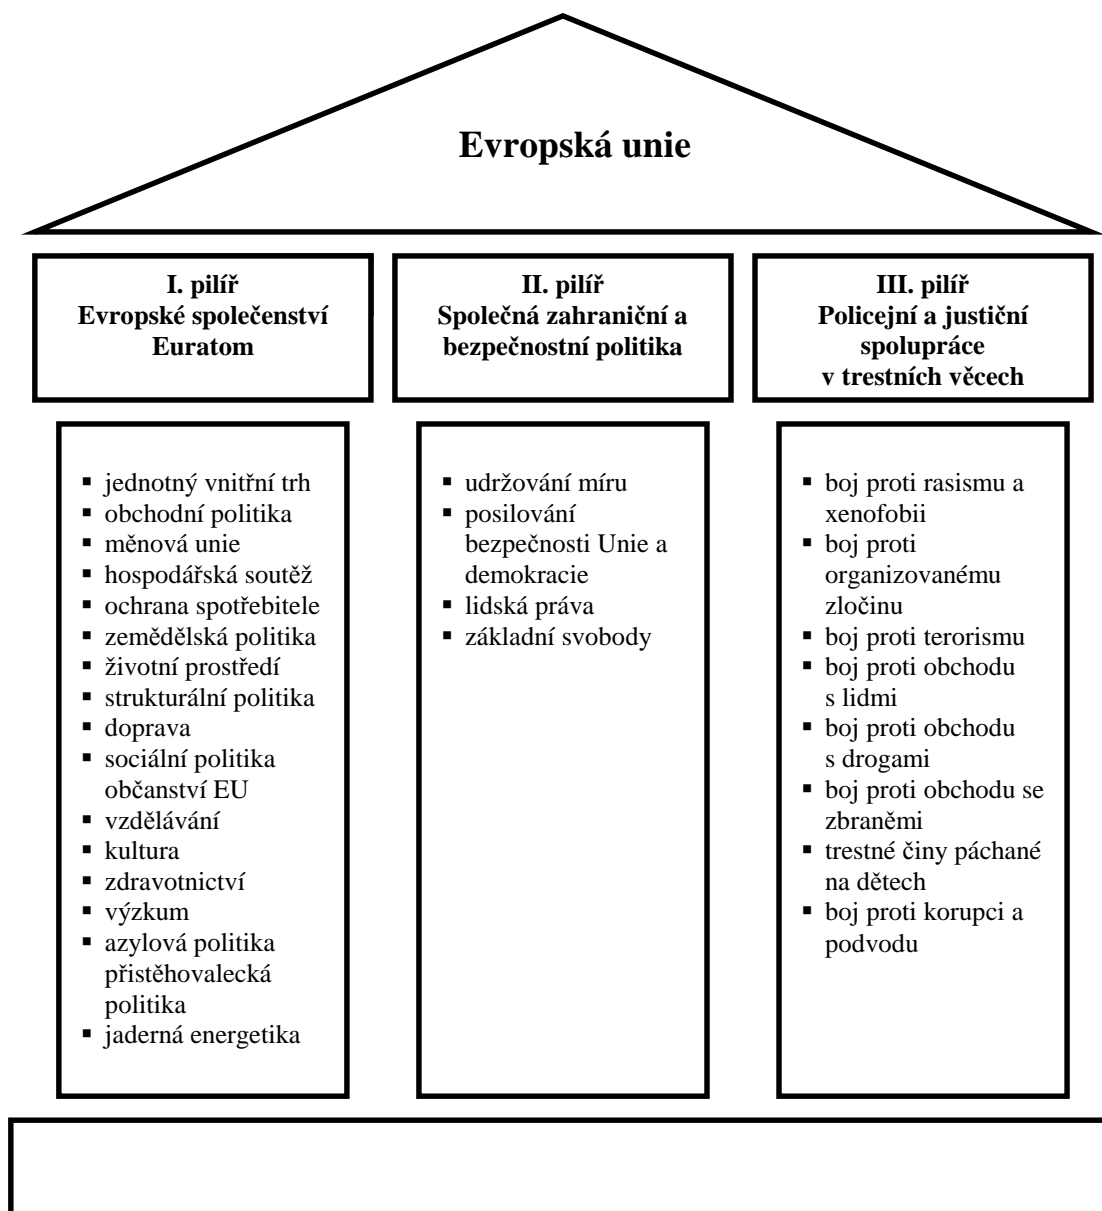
Evropská unie

I. pilíř
Evropské společenství
Euratom

- jednotný vnitřní trh
- obchodní politika
- měnová unie
- hospodářská soutěž
- ochrana spotřebitele
- zemědělská politika
- životní prostředí
- strukturální politika
- doprava
- sociální politika občanství EU
- vzdělávání
- kultura
- zdravotnictví
- výzkum
- azylová politika přistěhovalecká politika
- jaderná energetika

II. pilíř
Společná zahraniční a bezpečnostní politika

- udržování míru
- posilování bezpečnosti Unie a demokracie
- lidská práva
- základní svobody

III. pilíř
Policejní a justiční spolupráce v trestních věcech

- boj proti rasismu a xenofobii
- boj proti organizovanému zločinu
- boj proti terorismu
- boj proti obchodu s lidmi
- boj proti obchodu s drogami
- boj proti obchodu se zbraněmi
- trestné činy páchané na dětech
- boj proti korupci a podvodu